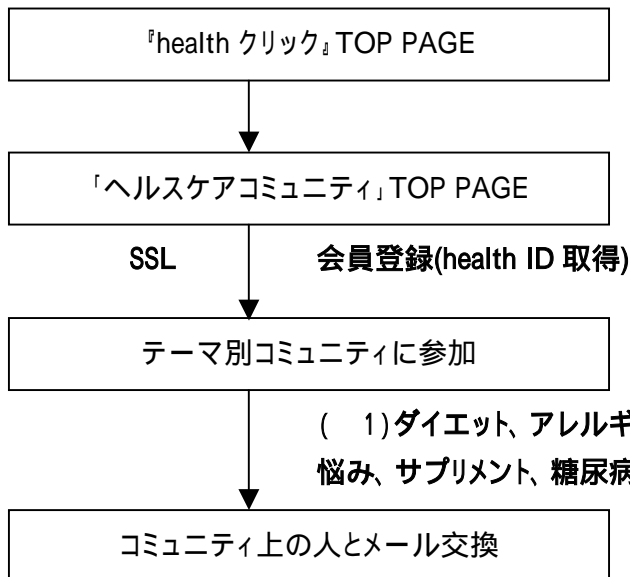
『health クリック』TOP PAGE

「ヘルスケアコミュニティ」TOP PAGE

SSL

会員登録(health ID 取得)

テーマ別コミュニティに参加

( 1)ダイエット、アレルギ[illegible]

悩み、サプリメント、糖尿病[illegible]

コミュニティ上の人とメール交換